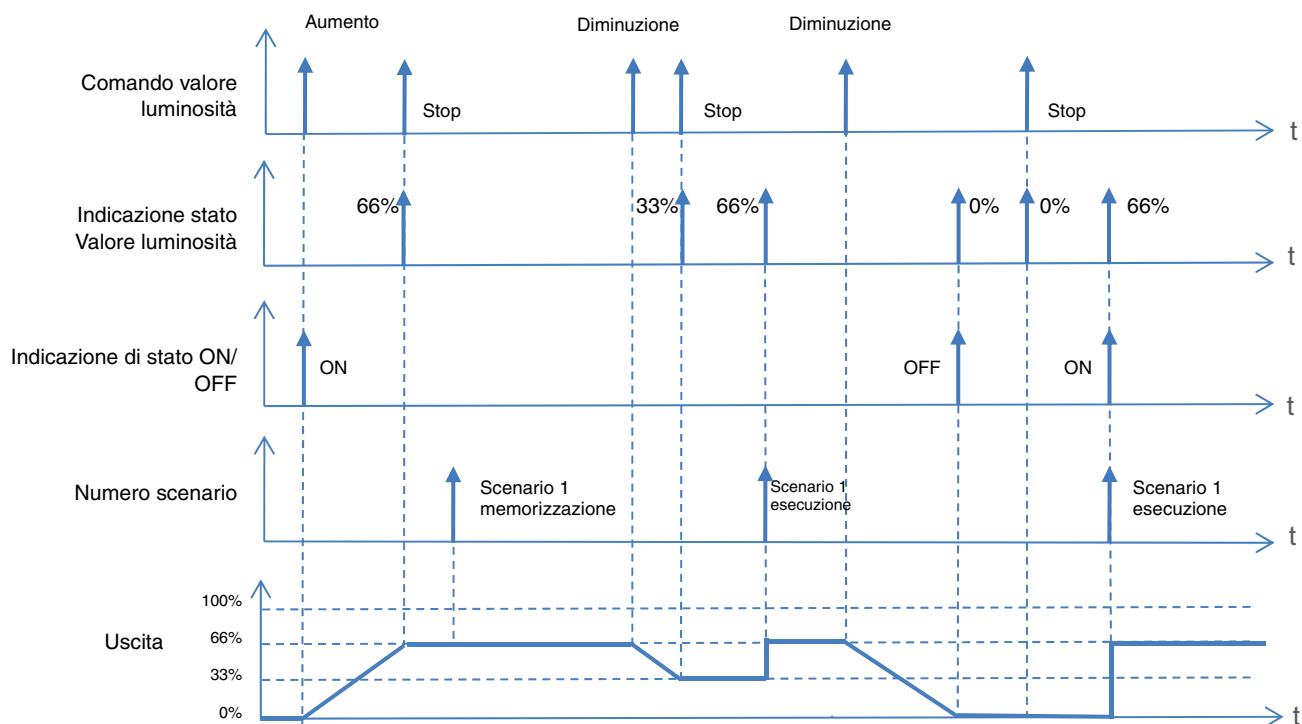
Aumento
Diminuzione
Diminuzione

Comando valore luminosità
Stop
Stop
Stop
t

Indicazione stato Valore luminosità
66%
33%
66%
0%
0%
66%
t

Indicazione di stato ON/OFF
ON
OFF
ON
t

Numero scenario
Scenario 1 memorizzazione
Scenario 1 esecuzione
Scenario 1 esecuzione
t

Uscita
100%
66%
33%
0%
t